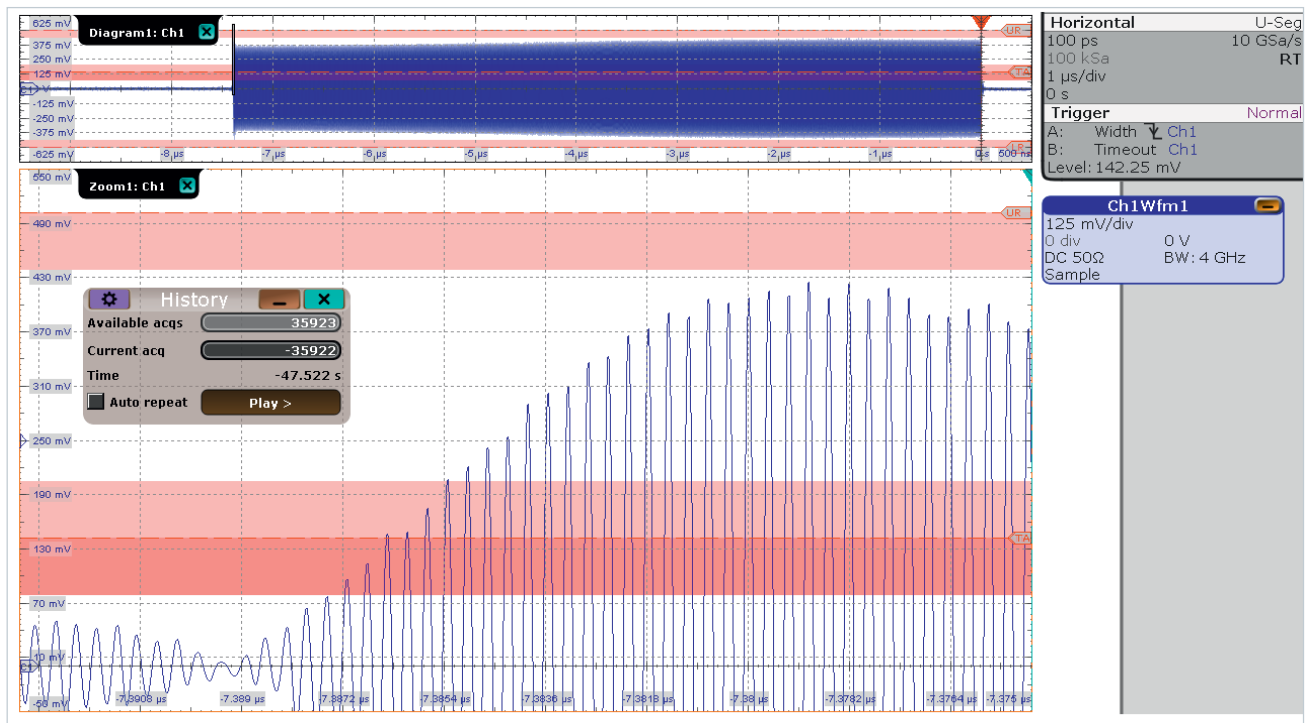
625 mV
Diagram1: Ch1
375 mV
250 mV
125 mV
C1
-125 mV
-250 mV
-375 mV
-625 mV
-8 µs
-7 µs
-6 µs
-5 µs
-4 µs
-3 µs
-2 µs
-1 µs
0 s
500 ns
UR
TA
LR

550 mV
Zoom1: Ch1
490 mV
UR
430 mV
370 mV
310 mV
250 mV
190 mV
130 mV
TA
70 mV
10 mV
-50 mV
-7.3908 µs
-7.389 µs
-7.3872 µs
-7.3854 µs
-7.3836 µs
-7.3818 µs
-7.38 µs
-7.3782 µs
-7.3764 µs
-7.375 µs

History
Available acqs 35923
Current acq -35922
Time -47.522 s
Auto repeat
Play >

Horizontal U-Seg
100 ps 10 GSa/s
100 kSa RT
1 µs/div
0 s
Trigger Normal
A: Width Ch1
B: Timeout Ch1
Level: 142.25 mV

Ch1Wfm1
125 mV/div
0 div 0 V
DC 50Ω BW: 4 GHz
Sample